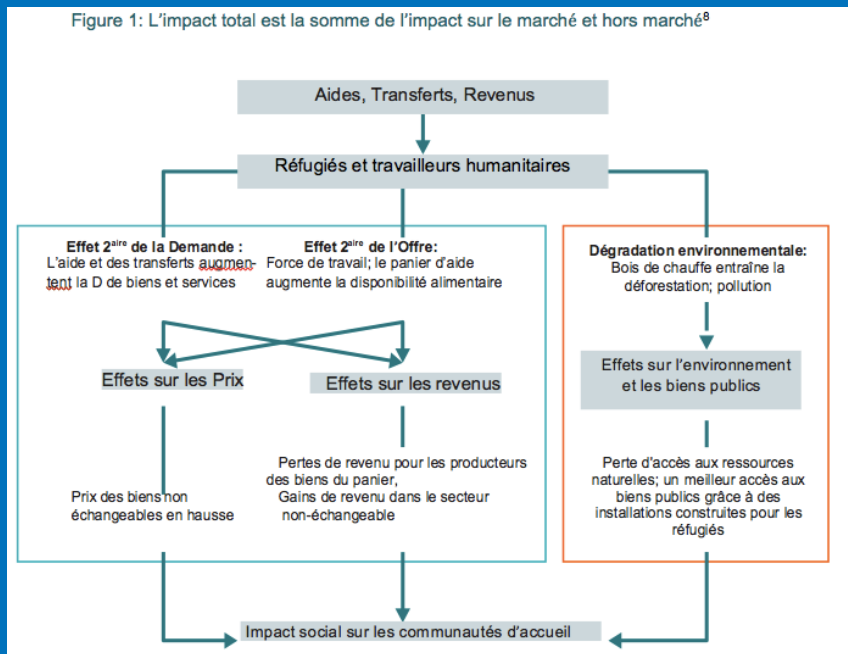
Figure 1: L'impact total est la somme de l'impact sur le marché et hors marché$^8$

Aides, Transferts, Revenus

Réfugiés et travailleurs humanitaires

Effet 2$^{aire}$ de la Demande : L'aide et des transferts augmentent la D de biens et services

Effet 2$^{aire}$ de l'Offre: Force de travail; le panier d'aide augmente la disponibilité alimentaire

Effets sur les Prix

Effets sur les revenus

Prix des biens non échangeables en hausse

Pertes de revenu pour les producteurs des biens du panier, Gains de revenu dans le secteur non-échangeable

Dégradation environnementale: Bois de chauffe entraîne la déforestation; pollution

Effets sur l'environnement et les biens publics

Perte d'accès aux ressources naturelles; un meilleur accès aux biens publics grâce à des installations construites pour les réfugiés

Impact social sur les communautés d'accueil